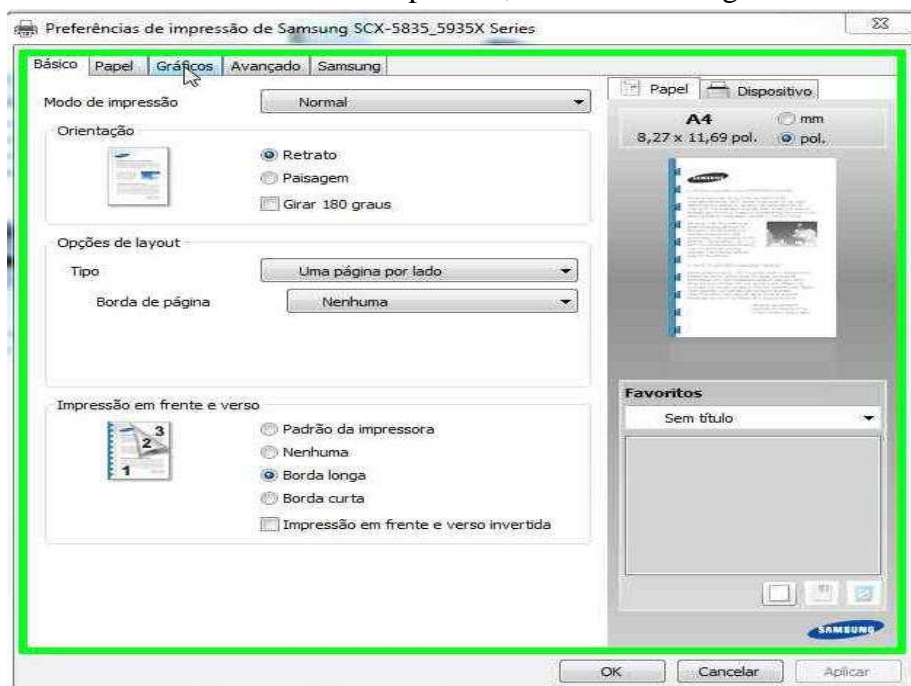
Preferências de impressão de Samsung SCX-5835_5935X Series

Básico Papel Gráficos Avançado Samsung

Modo de impressão Normal

Orientação

Retrato
Paisagem
Girar 180 graus

Opções de layout

Tipo Uma página por lado

Borda de página Nenhuma

Impressão em frente e verso

Padrão da impressora
Nenhuma
Borda longa
Borda curta
Impressão em frente e verso invertida

Papel Dispositivo

A4 mm
8,27 x 11,69 pol. pol.

Favoritos

Sem título

SAMSUNG

OK Cancelar Aplicar